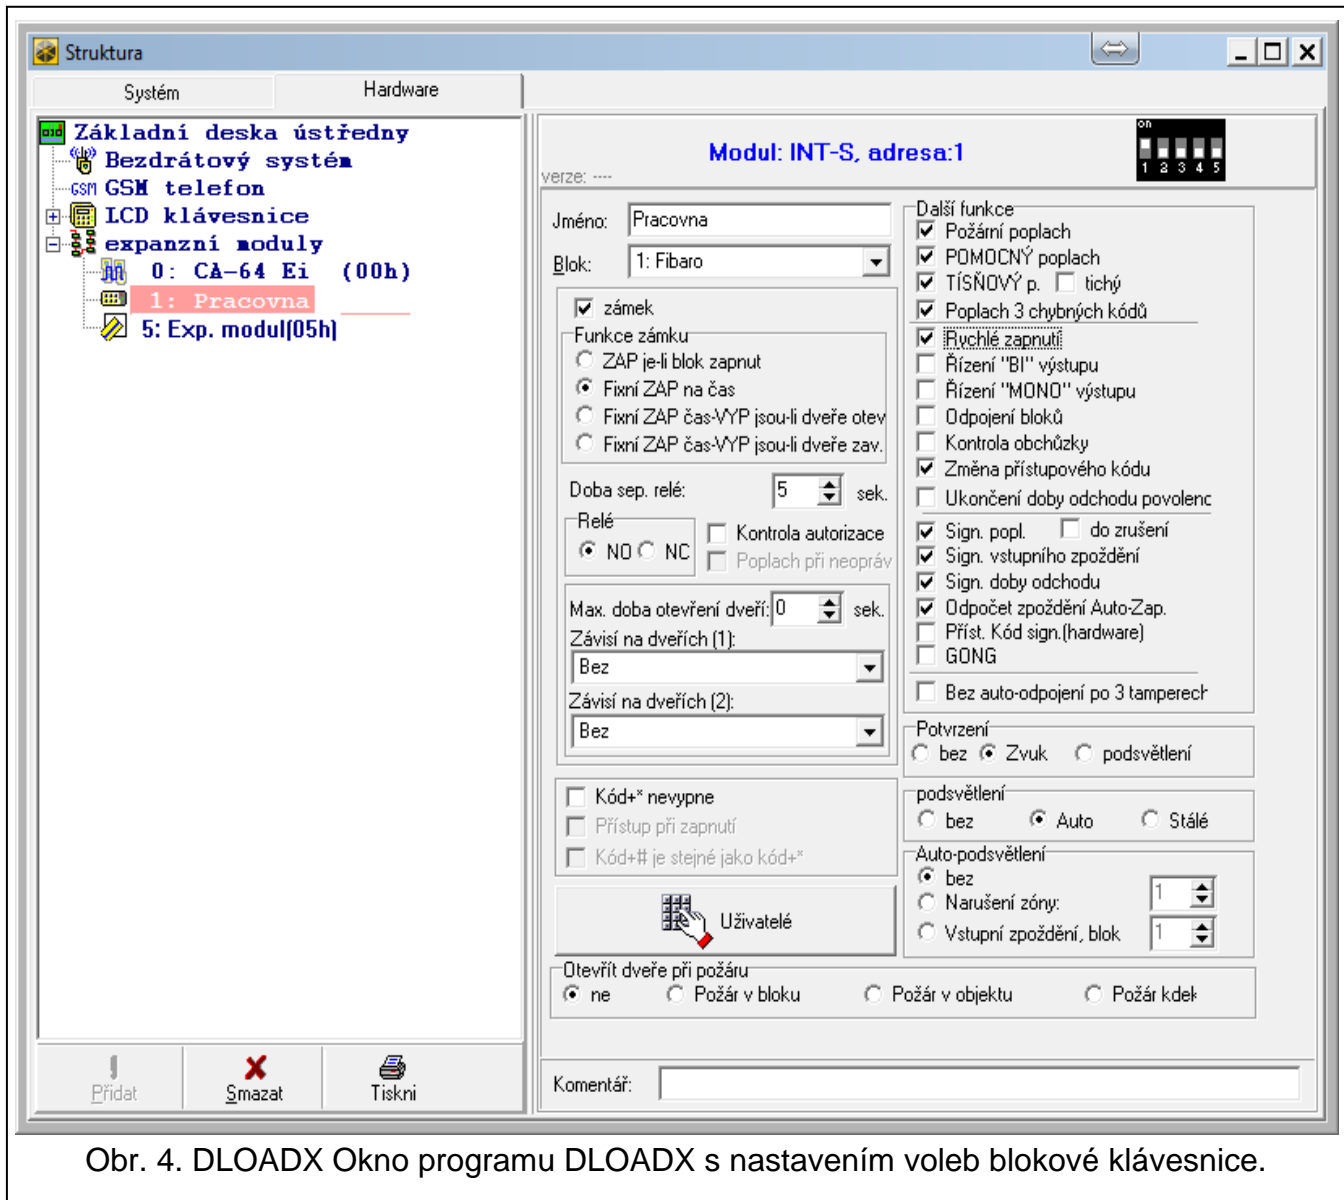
Struktura

Systém
Hardware

Základní deska ústředny
Bezdrátový systém
GSM telefon
LCD klávesnice
expanzní moduly
0: CA-64 Ei (00h)
1: Pracovna
5: Exp. modul(05h)

Modul: INT-S, adresa:1
on
1 2 3 4 5
verze: ----

Jméno: Pracovna
Blok: 1: Fibaro

zámek
Funkce zámku
ZAP je-li blok zapnut
Fixní ZAP na čas
Fixní ZAP čas-VYP jsou-li dveře otev
Fixní ZAP čas-VYP jsou-li dveře zav.

Doba sep. relé: 5 sek.
Relé
NO NC
Kontrola autorizace
Poplach při neopráv

Max. doba otevření dveří: 0 sek.
Závisí na dveřích (1):
Bez
Závisí na dveřích (2):
Bez

Kód+* nevypne
Přístup při zapnutí
Kód+# je stejné jako kód+*

Uživatelé

Další funkce
Požární poplach
POMOCNÝ poplach
TÍSŇOVÝ p. tichý
Poplach 3 chybných kódů
Rychlé zapnutí
Řízení "BI" výstupu
Řízení "MONO" výstupu
Odpojení bloků
Kontrola obchůzky
Změna přístupového kódu
Ukončení doby odchodu povolenc
Sign. popl. do zrušení
Sign. vstupního zpoždění
Sign. doby odchodu
Odpočet zpoždění Auto-Zap.
Příst. Kód sign.(hardware)
GONG
Bez auto-odpojení po 3 tamperech

Potvrzení
bez Zvuk podsvětlení

podsvětlení
bez Auto Stálé

Auto-podsvětlení
bez
Narušení zóny: 1
Vstupní zpoždění, blok 1

Otevřít dveře při požáru
ne Požár v bloku Požár v objektu Požár kdek

Přidat
Smazat
Tiskni

Komentář:

Obr. 4. DLOADX Okno programu DLOADX s nastavením voleb blokové klávesnice.